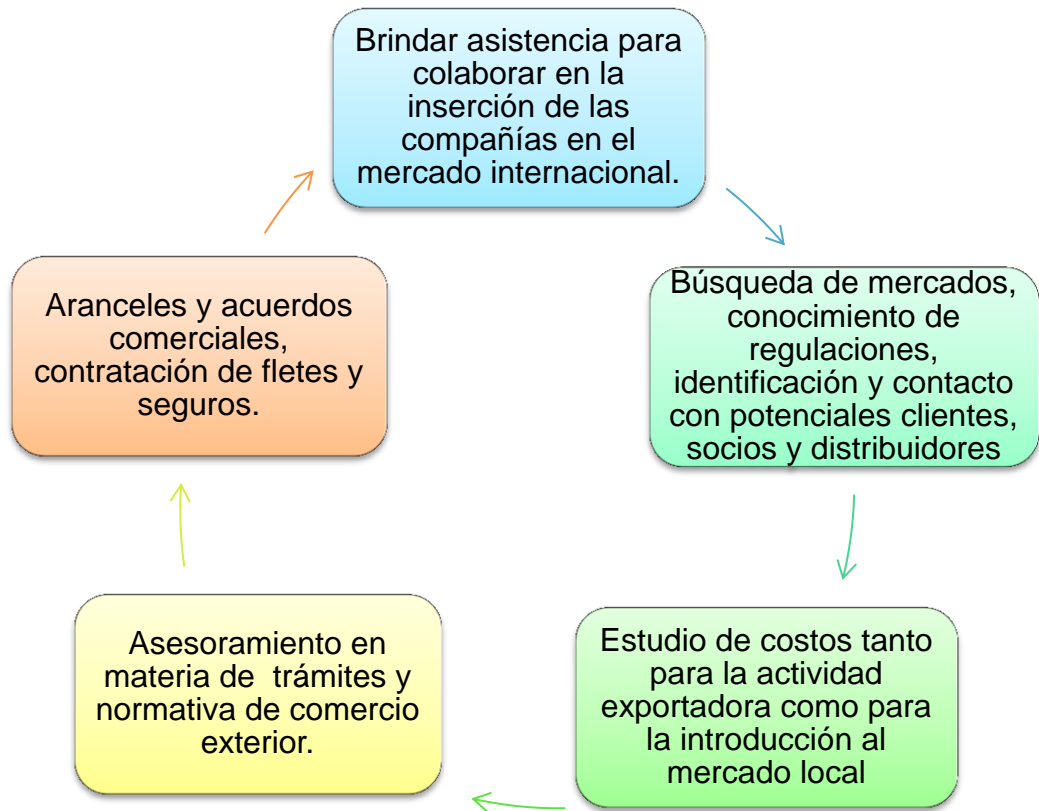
Brindar asistencia para colaborar en la inserción de las compañías en el mercado internacional.

Búsqueda de mercados, conocimiento de regulaciones, identificación y contacto con potenciales clientes, socios y distribuidores

Estudio de costos tanto para la actividad exportadora como para la introducción al mercado local

Asesoramiento en materia de trámites y normativa de comercio exterior.

Aranceles y acuerdos comerciales, contratación de fletes y seguros.